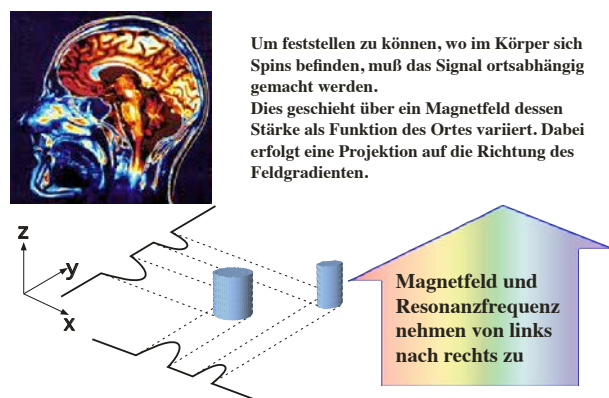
Um feststellen zu können, wo im Körper sich Spins befinden, muß das Signal ortsabhängig gemacht werden.
Dies geschieht über ein Magnetfeld dessen Stärke als Funktion des Ortes variiert. Dabei erfolgt eine Projektion auf die Richtung des Feldgradienten.

z
y
x

Magnetfeld und Resonanzfrequenz nehmen von links nach rechts zu